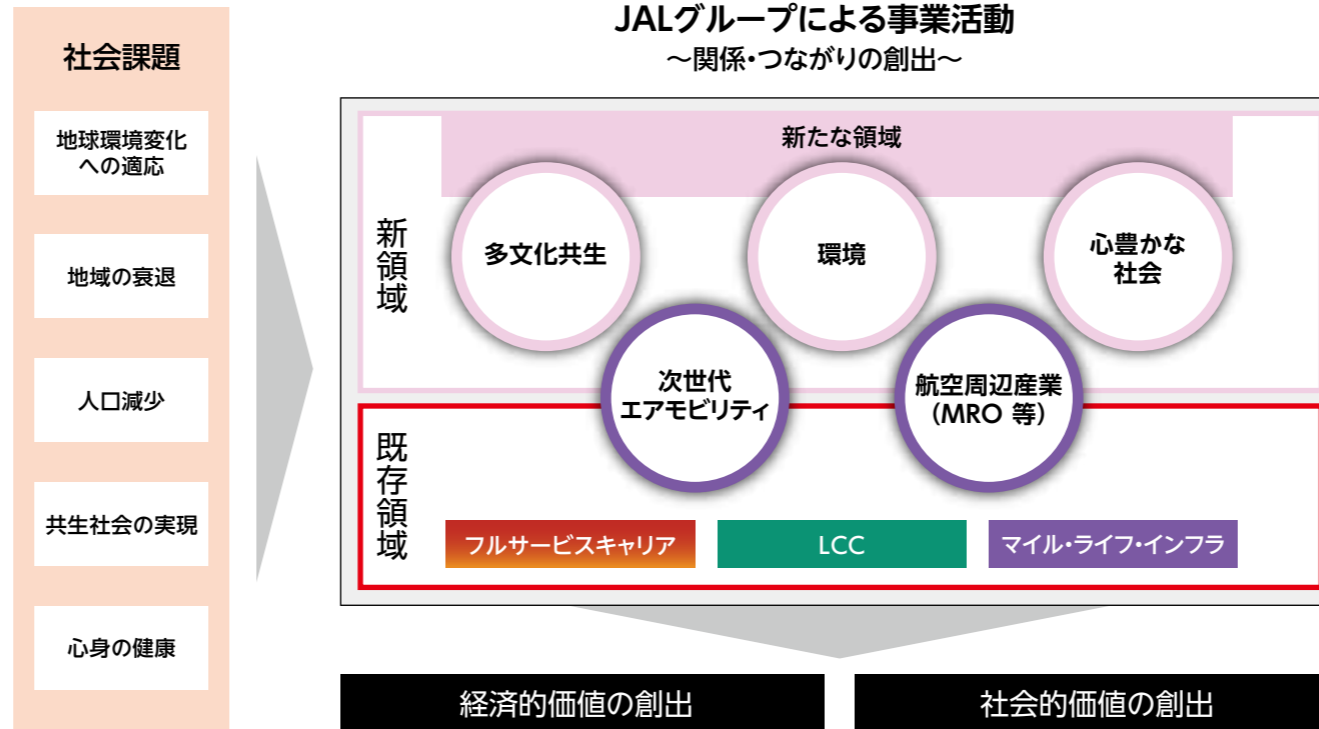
社会課題

地球環境変化への適応

地域の衰退

人口減少

共生社会の実現

心身の健康

JALグループによる事業活動
〜関係・つながりの創出〜

新領域

新たな領域

多文化共生

環境

心豊かな社会

次世代エアモビリティ

航空周辺産業（MRO 等）

既存領域

フルサービスキャリア

LCC

マイル・ライフ・インフラ

経済的価値の創出

社会的価値の創出